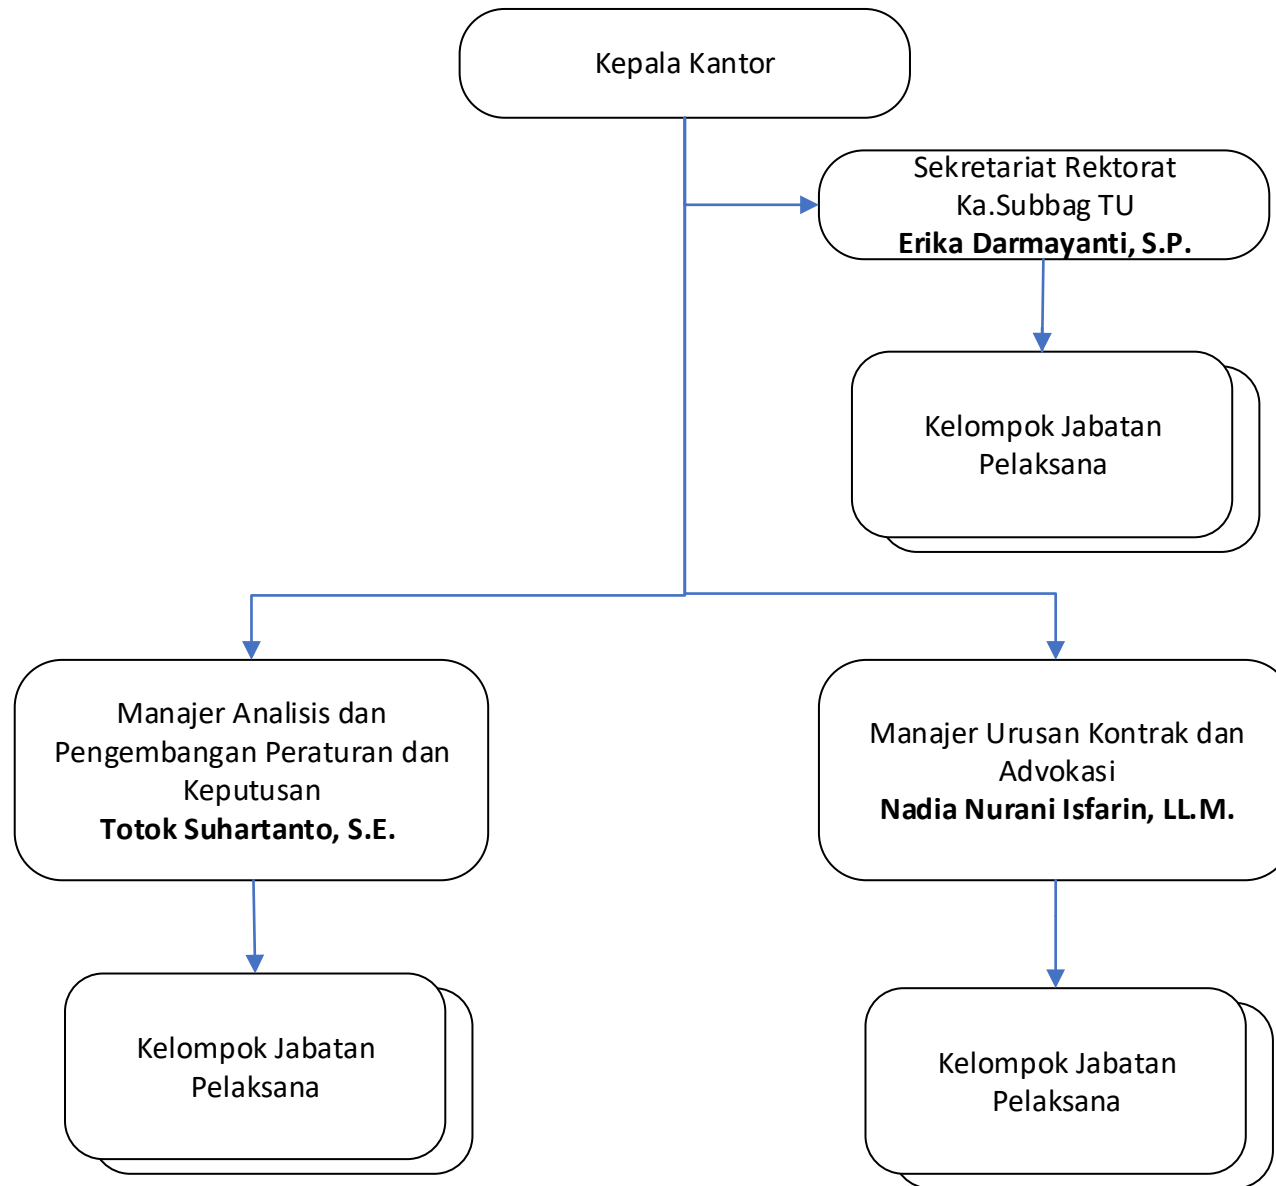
Kepala Kantor

Sekretariat Rektorat
Ka.Subbag TU
**Erika Darmayanti, S.P.**

Kelompok Jabatan Pelaksana

Manajer Analisis dan Pengembangan Peraturan dan Keputusan
**Totok Suhartanto, S.E.**

Manajer Urusan Kontrak dan Advokasi
**Nadia Nurani Isfarin, LL.M.**

Kelompok Jabatan Pelaksana

Kelompok Jabatan Pelaksana